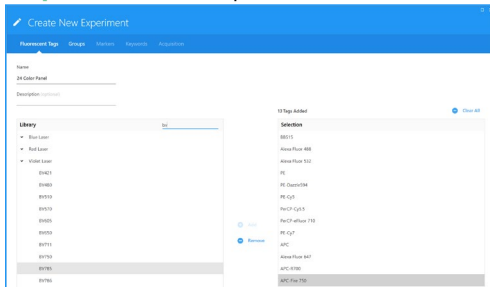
Create New Experiment

Fluorescent Tags Groups Markers Keywords Acquisition

Name
24 Color Panel

Description (optional)

13 Tags Added

Clear All

Library

bv|

Blue Laser

Red Laser

Violet Laser

BV421

BV480

BV510

BV570

BV605

BV650

BV711

BV750

BV785

BV786

Add

Remove

Selection

BB515

Alexa Fluor 488

Alexa Fluor 532

PE

PE-Dazzle594

PE-Cy5

PerCP-Cy5.5

PerCP-eFluor 710

PE-Cy7

APC

Alexa Fluor 647

APC-R700

APC-Fire 750